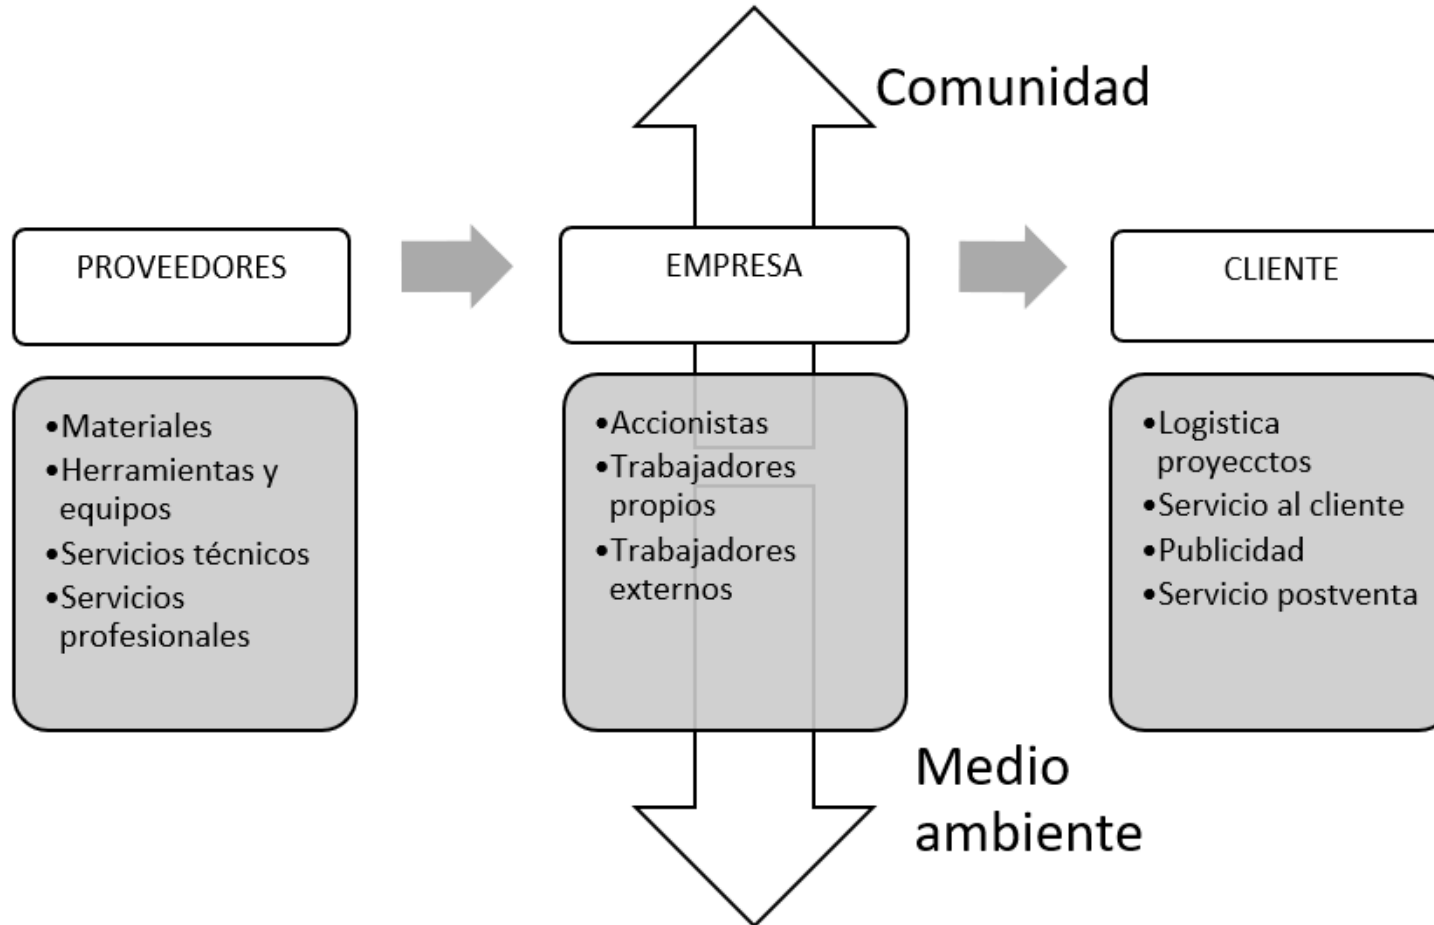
Comunidad

PROVEEDORES

EMPRESA

CLIENTE

•Materiales
•Herramientas y equipos
•Servicios técnicos
•Servicios profesionales

•Accionistas
•Trabajadores propios
•Trabajadores externos

•Logistica proyecctos
•Servicio al cliente
•Publicidad
•Servicio postventa

Medio ambiente